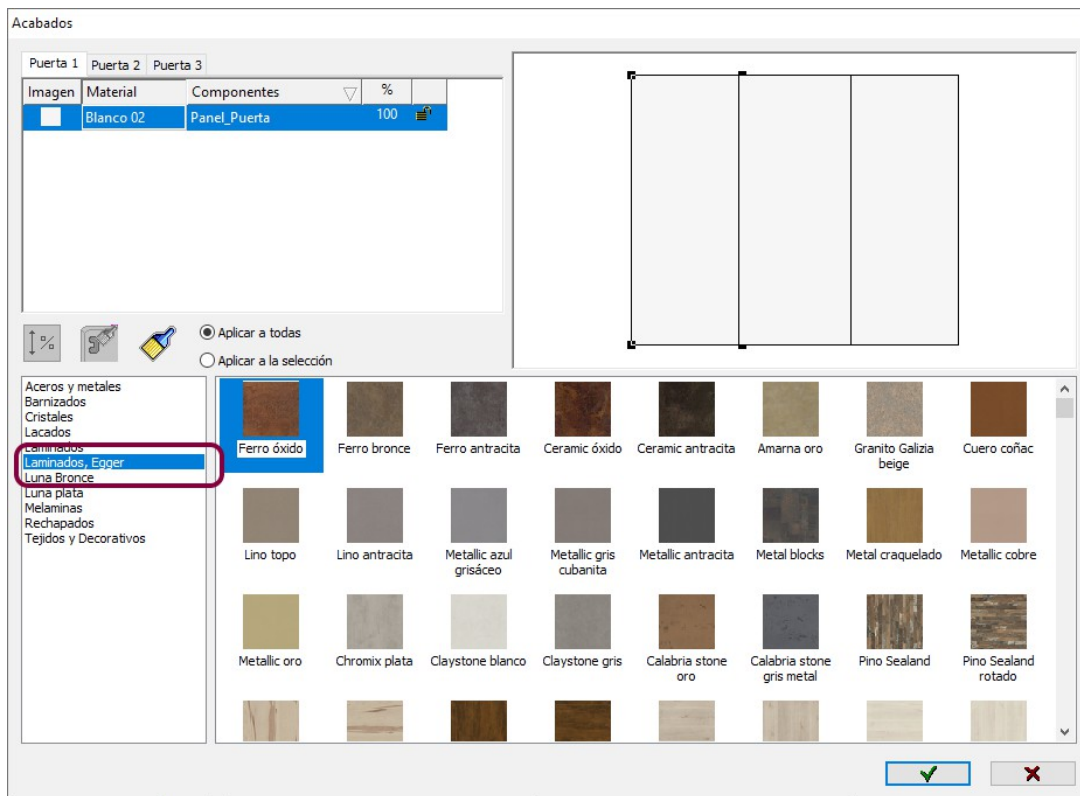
Acabados

Puerta 1 | Puerta 2 | Puerta 3

| Imagen | Material | Componentes | % | |
|---|---|---|---|---|
| | Blanco 02 | Panel_Puerta | 100 | |

Aplicar a todas
Aplicar a la selección

Aceros y metales
Barnizados
Cristales
Lacados
Laminados
Laminados, Egger
Luna Bronce
Luna plata
Melaminas
Rechapados
Tejidos y Decorativos

Ferro óxido
Ferro bronce
Ferro antracita
Ceramic óxido
Ceramic antracita
Amarna oro
Granito Galizia beige
Cuero coñac
Lino topo
Lino antracita
Metallic azul grisáceo
Metallic gris cubanita
Metallic antracita
Metal blocks
Metal craquelado
Metallic cobre
Metallic oro
Chromix plata
Claystone blanco
Claystone gris
Calabria stone oro
Calabria stone gris metal
Pino Sealand
Pino Sealand rotado